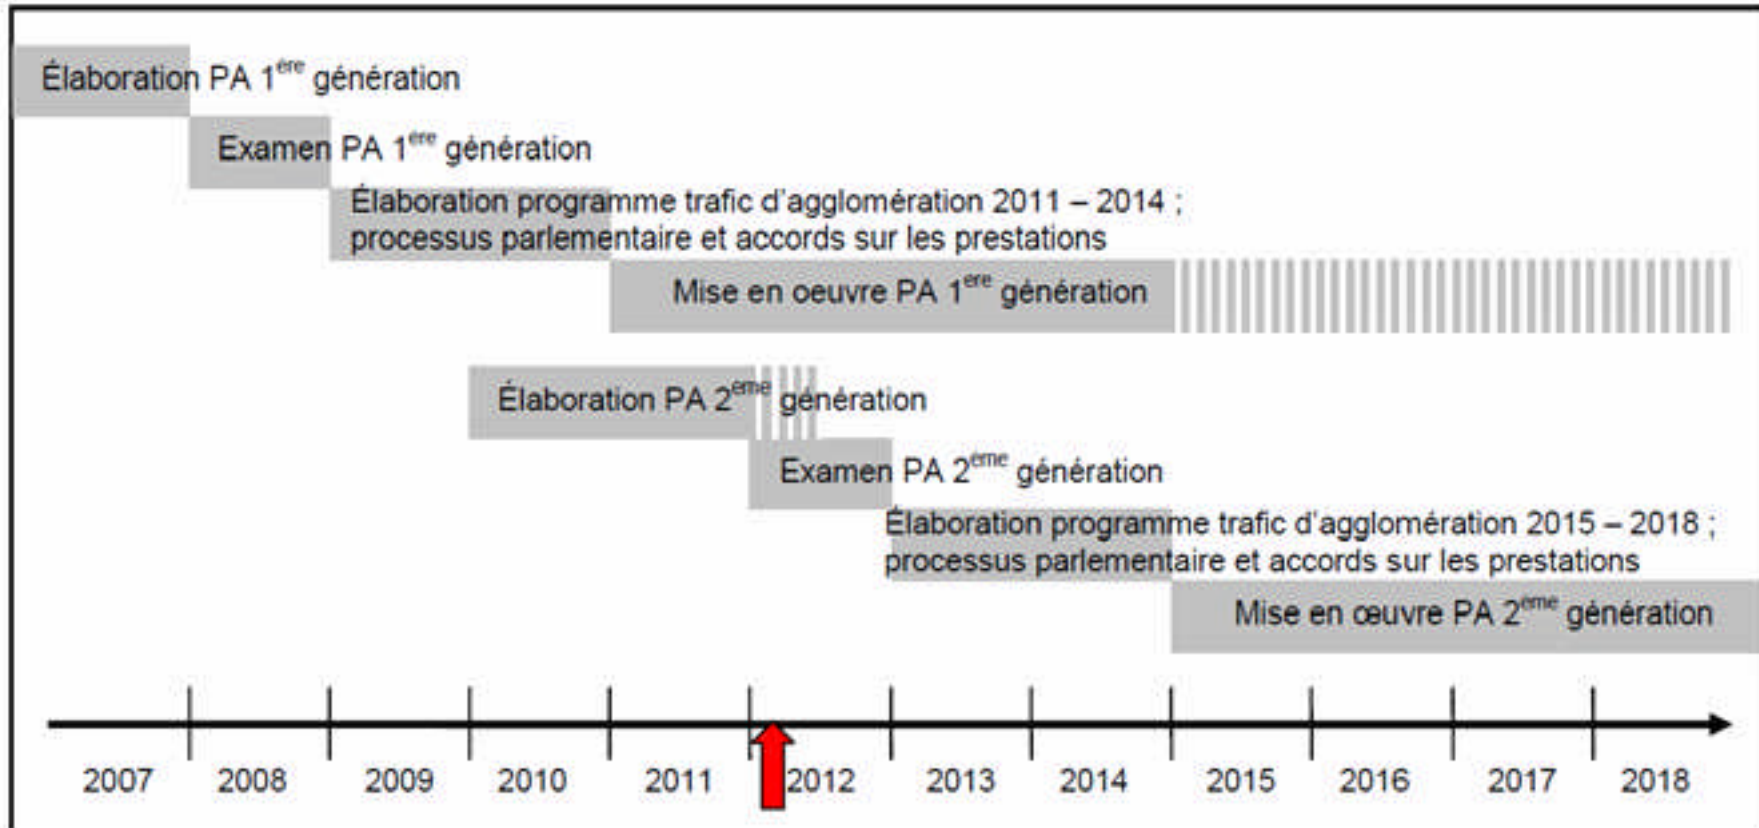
Élaboration PA 1$^{ère}$ génération

Examen PA 1$^{ère}$ génération

Élaboration programme trafic d'agglomération 2011 – 2014 ; processus parlementaire et accords sur les prestations

Mise en oeuvre PA 1$^{ère}$ génération

Élaboration PA 2$^{ème}$ génération

Examen PA 2$^{ème}$ génération

Élaboration programme trafic d'agglomération 2015 – 2018 ; processus parlementaire et accords sur les prestations

Mise en œuvre PA 2$^{ème}$ génération

2007 2008 2009 2010 2011 2012 2013 2014 2015 2016 2017 2018